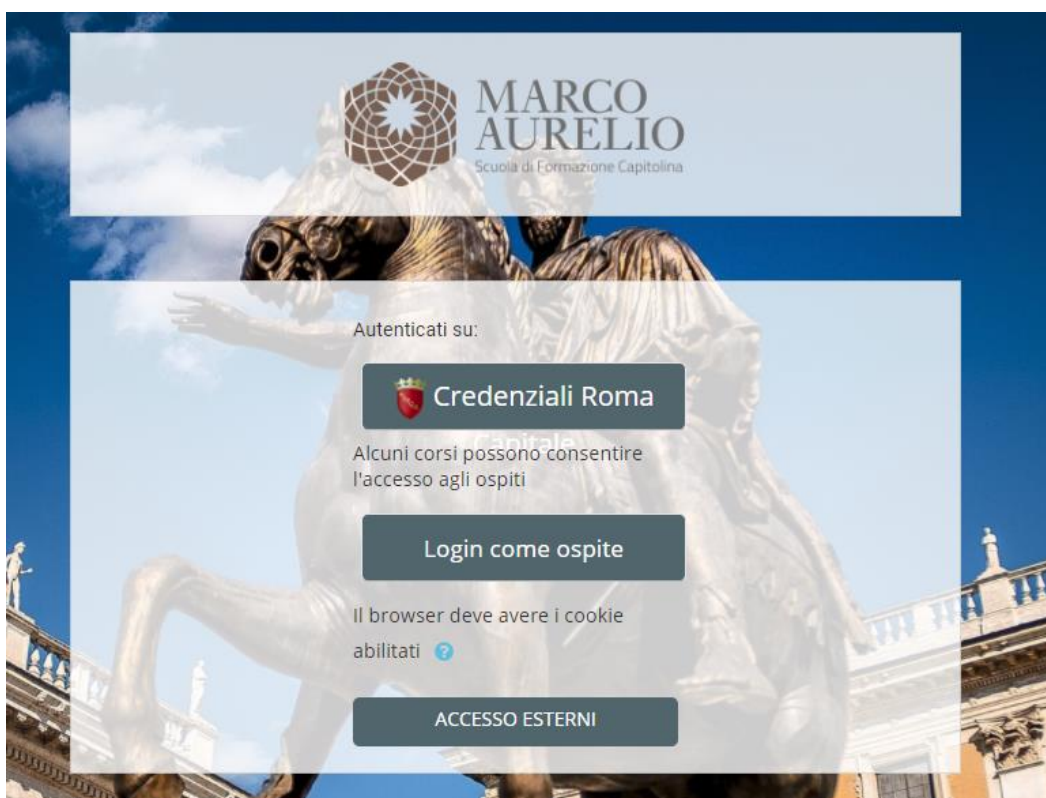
MARCO
AURELIO
Scuola di Formazione Capitolina

Autenticati su:

Credenziali Roma Capitale

Alcuni corsi possono consentire l'accesso agli ospiti

Login come ospite

Il browser deve avere i cookie abilitati

ACCESSO ESTERNI